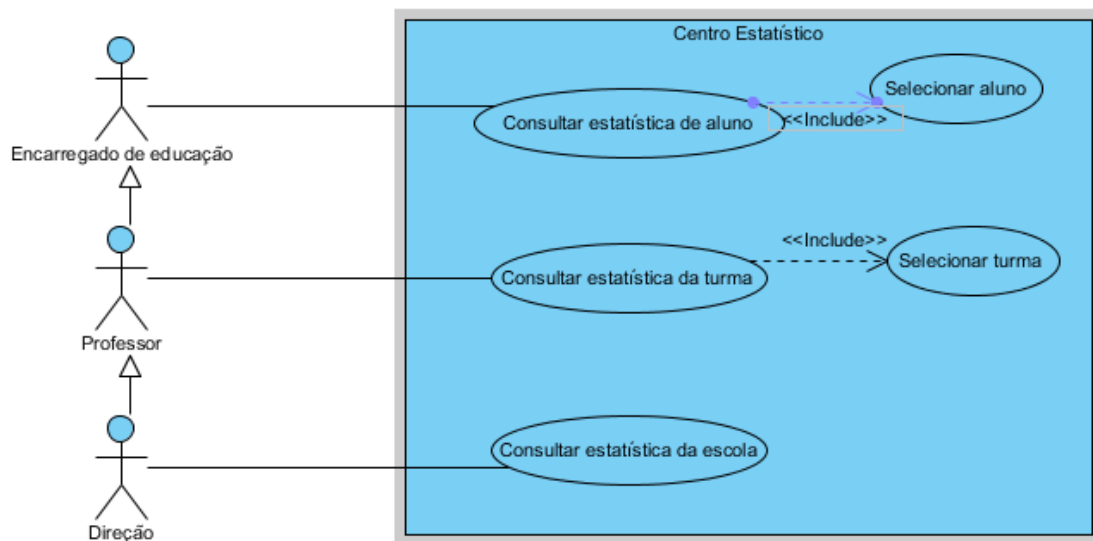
Centro Estatístico

Encarregado de educação

Consultar estatística de aluno

<<Include>>

Selecionar aluno

Professor

Consultar estatística da turma

<<Include>>

Selecionar turma

Direção

Consultar estatística da escola